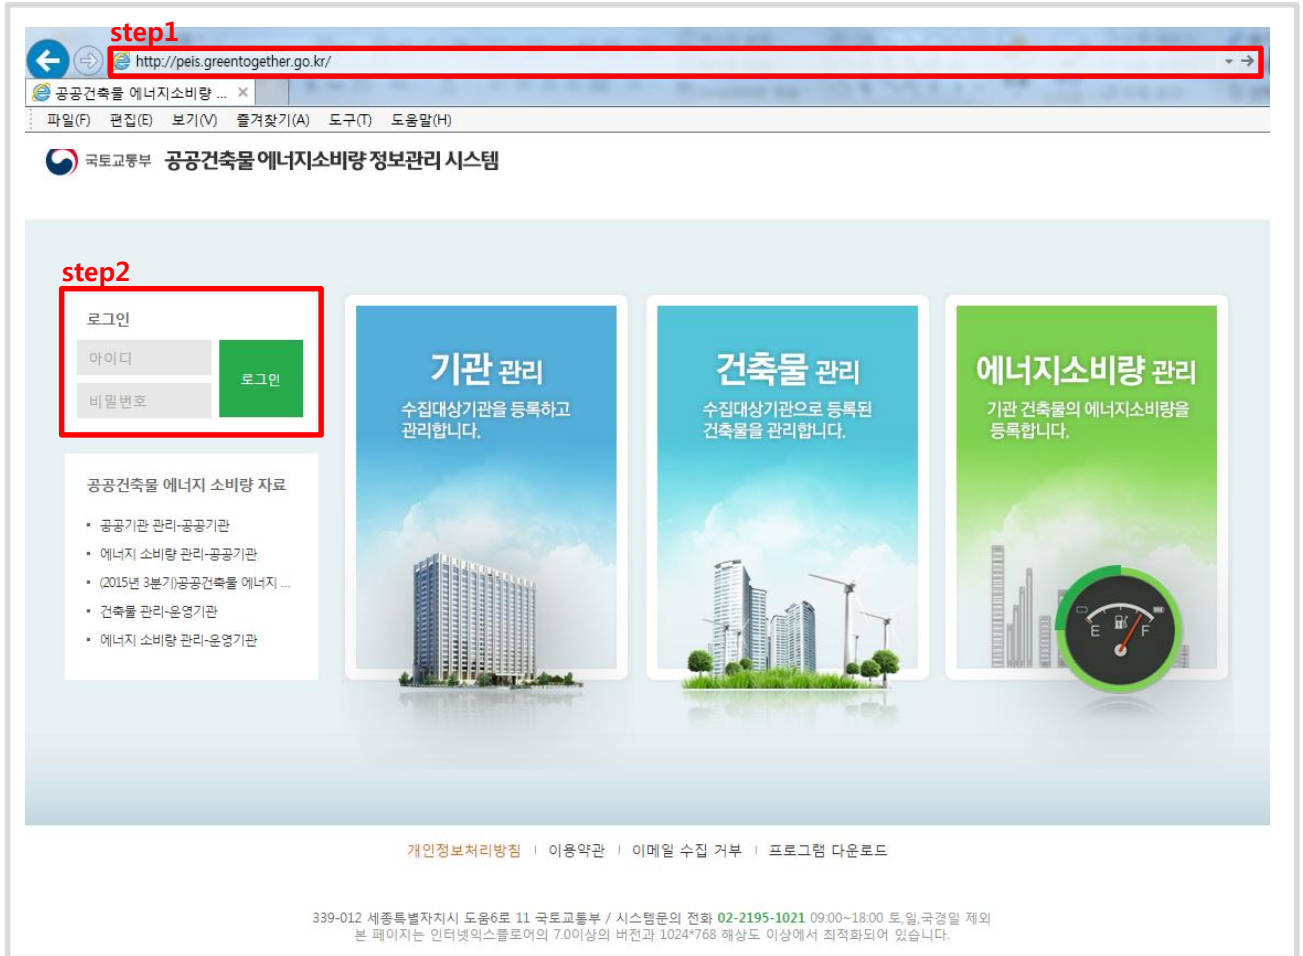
step1

http://peis.greentogether.go.kr/

공공건축물 에너지소비량 ...

파일(F) 편집(E) 보기(V) 즐겨찾기(A) 도구(T) 도움말(H)

국토교통부 공공건축물 에너지소비량 정보관리 시스템

step2

로그인

아이디

비밀번호

로그인

공공건축물 에너지 소비량 자료

• 공공기관 관리-공공기관
• 에너지 소비량 관리-공공기관
• (2015년 3분기)공공건축물 에너지 ...
• 건축물 관리-운영기관
• 에너지 소비량 관리-운영기관

기관 관리
수집대상기관을 등록하고 관리합니다.

건축물 관리
수집대상기관으로 등록된 건축물을 관리합니다.

에너지소비량 관리
기관 건축물의 에너지소비량을 등록합니다.

E F

개인정보처리방침 | 이용약관 | 이메일 수집 거부 | 프로그램 다운로드

339-012 세종특별자치시 도움6로 11 국토교통부 / 시스템문의 전화 02-2195-1021 09:00~18:00 토,일,국경일 제외
본 페이지는 인터넷익스플로어의 7.0이상의 버전과 1024*768 해상도 이상에서 최적화되어 있습니다.